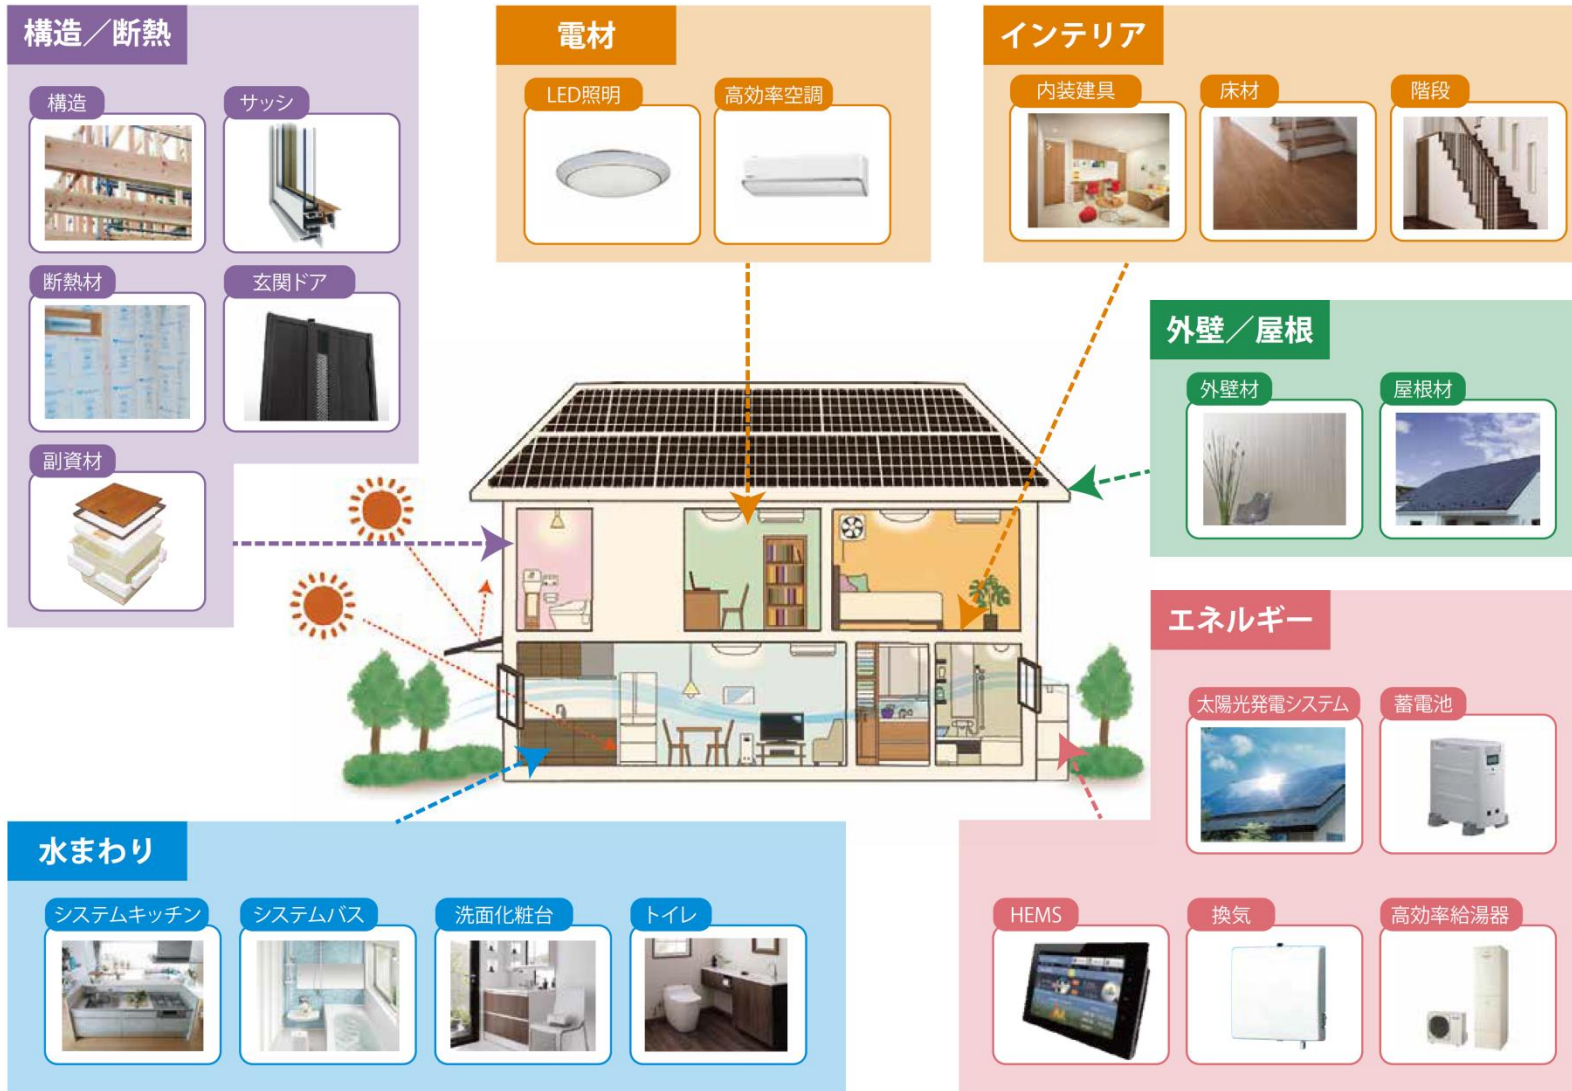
構造／断熱

構造

サッシ

断熱材

玄関ドア

副資材

電材

LED照明

高効率空調

インテリア

内装建具

床材

階段

外壁／屋根

外壁材

屋根材

エネルギー

太陽光発電システム

蓄電池

HEMS

換気

高効率給湯器

水まわり

システムキッチン

システムバス

洗面化粧台

トイレ